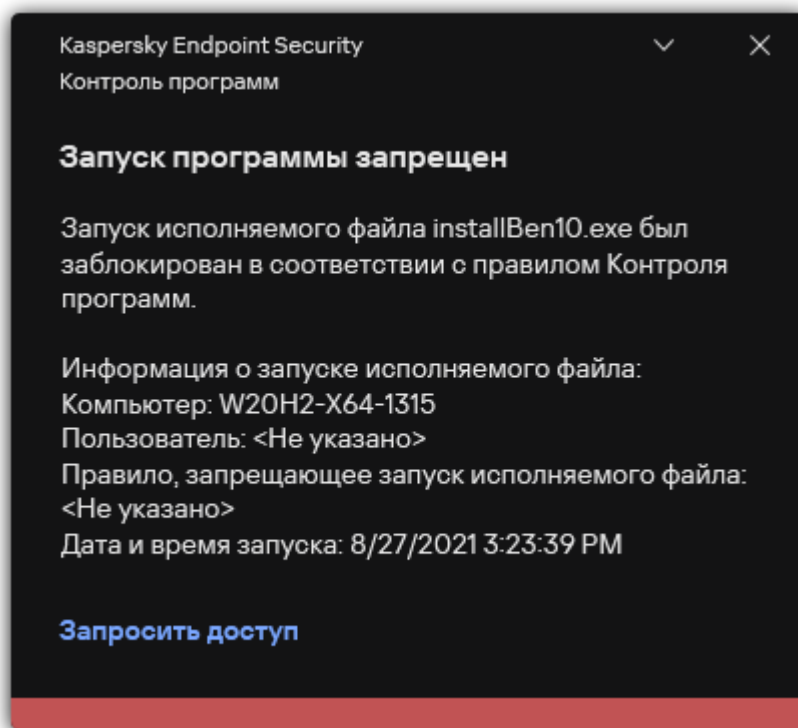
Kaspersky Endpoint Security
Контроль программ

Запуск программы запрещен

Запуск исполняемого файла installBen10.exe был заблокирован в соответствии с правилом Контроля программ.

Информация о запуске исполняемого файла:
Компьютер: W20H2-X64-1315
Пользователь: <Не указано>
Правило, запрещающее запуск исполняемого файла: <Не указано>
Дата и время запуска: 8/27/2021 3:23:39 PM

Запросить доступ